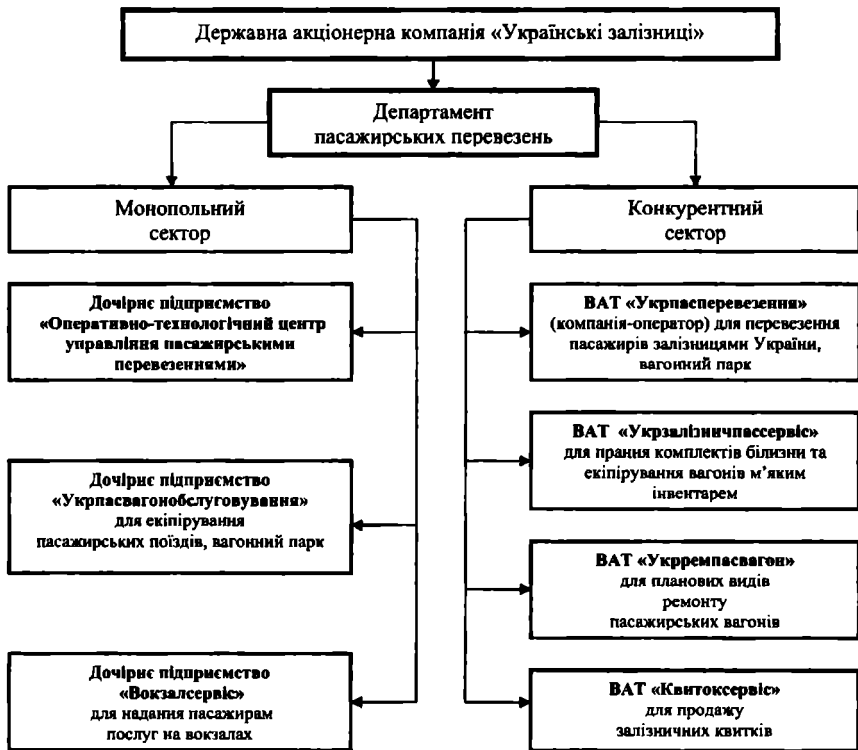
Державна акціонерна компанія «Українські залізниці»

Департамент пасажирських перевезень

Монопольний сектор

Конкурентний сектор

Дочірнє підприємство «Оперативно-технологічний центр управління пасажирськими перевезеннями»

Дочірнє підприємство «Укрпасвагонобслуговування» для екіпірування пасажирських поїздів, вагонний парк

Дочірнє підприємство «Вокзалсервіс» для надання пасажирам послуг на вокзалах

ВАТ «Укрпасперевезення» (компанія-оператор) для перевезення пасажирів залізницями України, вагонний парк

ВАТ «Укрзалізничпассервіс» для прання комплектів білизни та екіпірування вагонів м'яким інвентарем

ВАТ «Укрремпасвагон» для планових видів ремонту пасажирських вагонів

ВАТ «Квитоксервіс» для продажу залізничних квитків